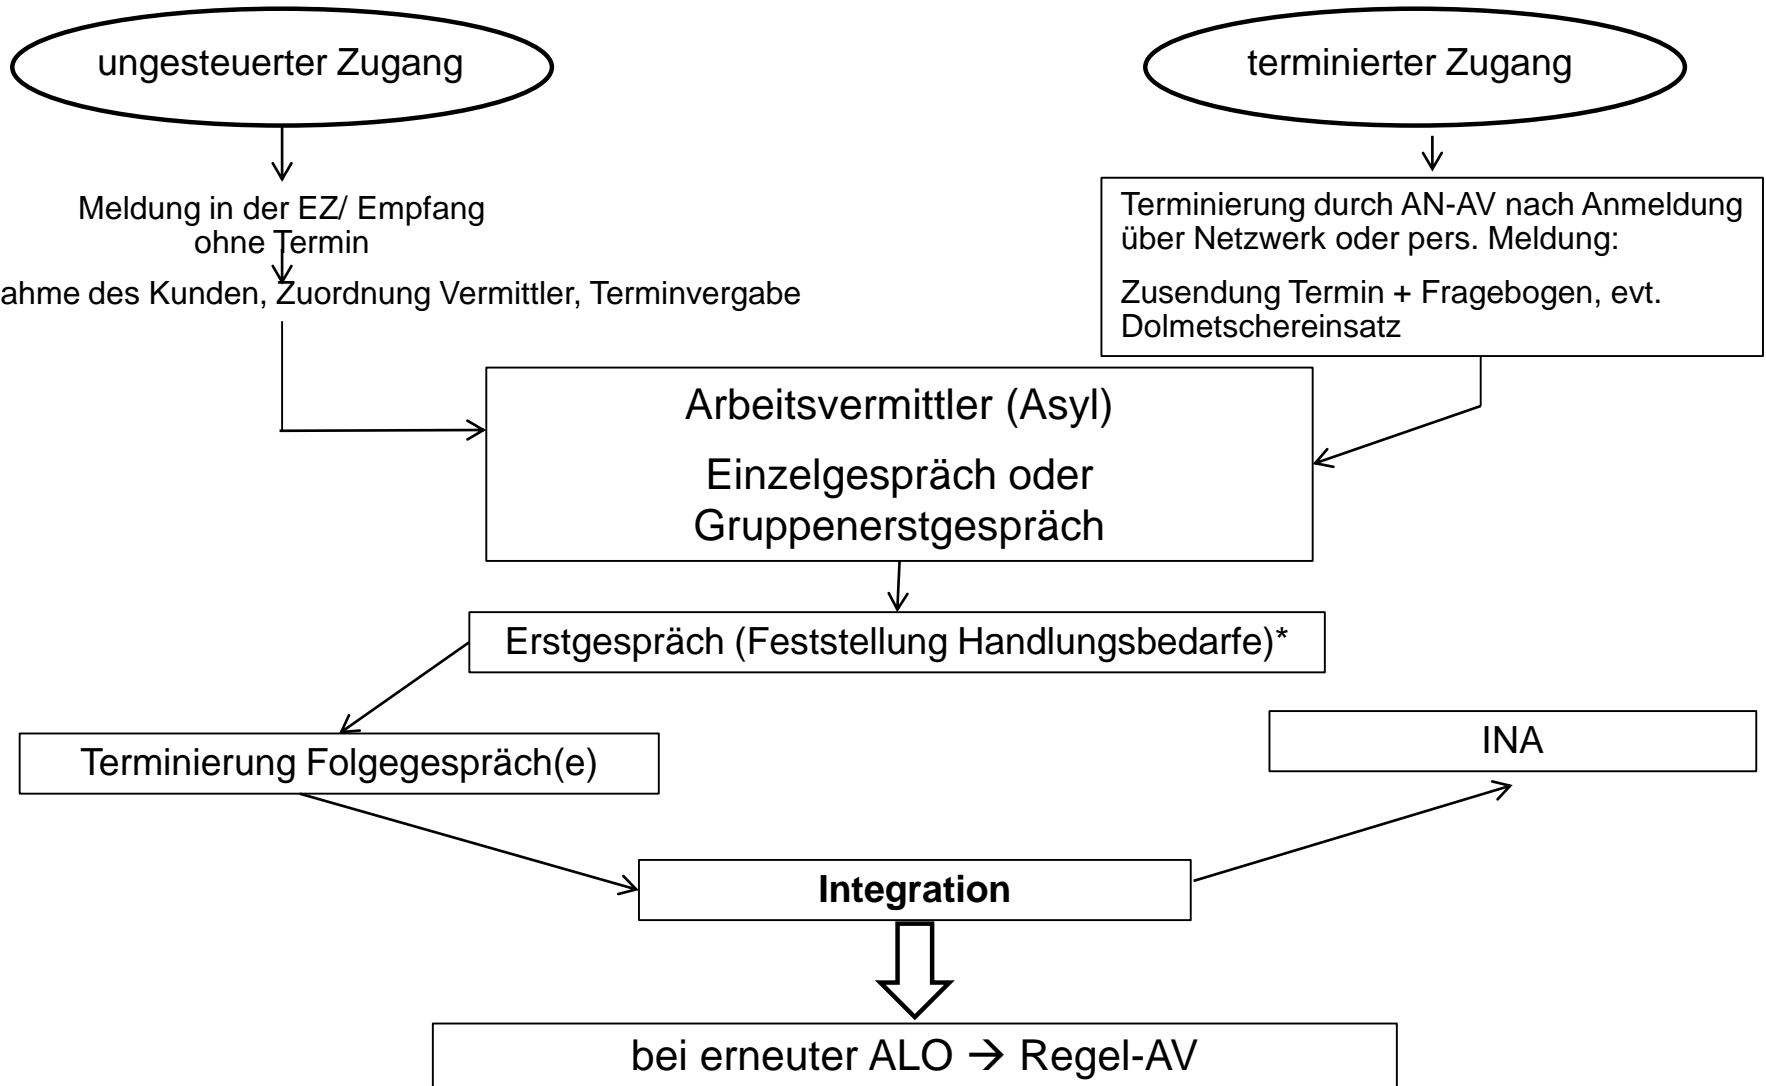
ungesteuerter Zugang

terminierter Zugang

Meldung in der EZ/ Empfang ohne Termin

ahme des Kunden, Zuordnung Vermittler, Terminvergabe

Terminierung durch AN-AV nach Anmeldung über Netzwerk oder pers. Meldung:

Zusendung Termin + Fragebogen, evt. Dolmetschereinsatz

Arbeitsvermittler (Asyl)

Einzelgespräch oder Gruppenerstgespräch

Erstgespräch (Feststellung Handlungsbedarfe)*

Terminierung Folgegespräch(e)

INA

**Integration**

bei erneuter ALO → Regel-AV